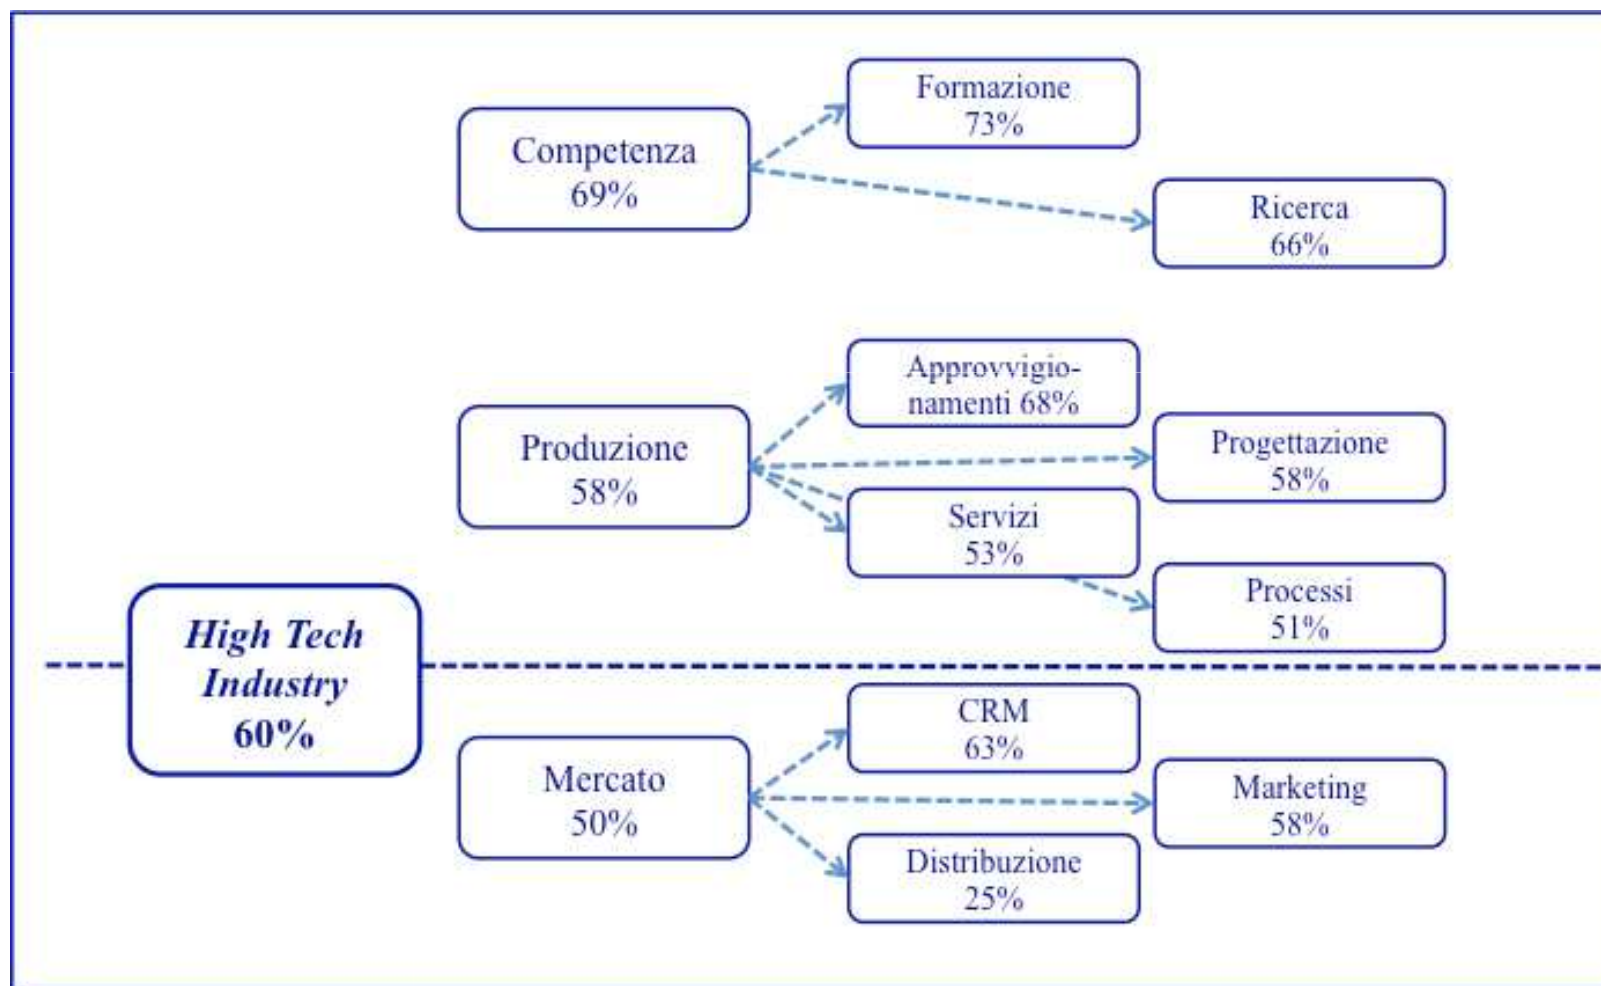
Formazione
73%

Competenza
69%

Ricerca
66%

Approvvigionamenti 68%

Produzione
58%

Progettazione
58%

Servizi
53%

Processi
51%

High Tech Industry
60%

CRM
63%

Mercato
50%

Marketing
58%

Distribuzione
25%